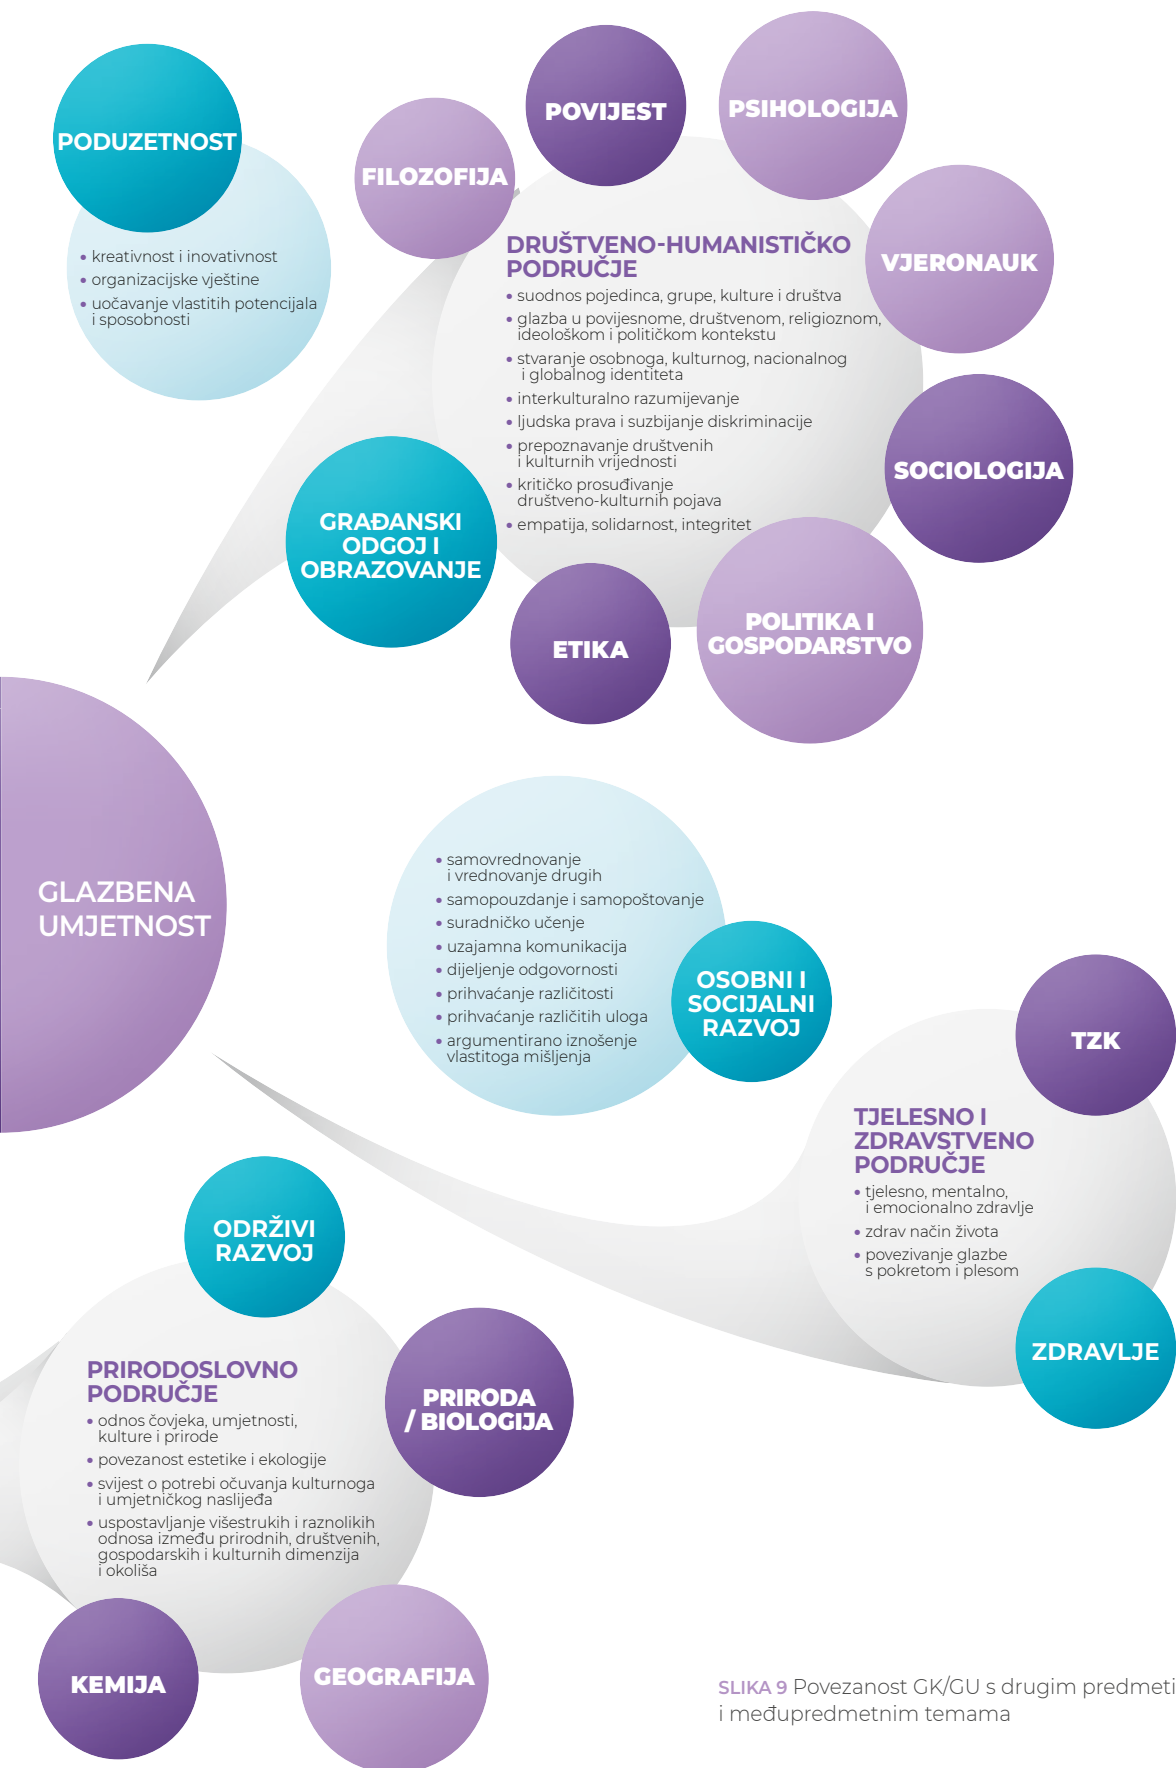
PODUZETNOST

- kreativnost i inovativnost
- organizacijske vještine
- uočavanje vlastitih potencijala i sposobnosti

FILOZOFIJA

POVIJEST

PSIHOLOGIJA

DRUŠTVENO-HUMANISTIČKO PODRUČJE

- suodnos pojedinca, grupe, kulture i društva
- glazba u povijesnome, društvenom, religioznom, ideološkom i političkom kontekstu
- stvaranje osobnoga, kulturnog, nacionalnog i globalnog identiteta
- interkulturalno razumijevanje
- ljudska prava i suzbijanje diskriminacije
- prepoznavanje društvenih i kulturnih vrijednosti
- kritičko prosuđivanje društveno-kulturnih pojava
- empatija, solidarnost, integritet

VJERONAUK

SOCIOLOGIJA

GRAĐANSKI ODGOJ I OBRAZOVANJE

ETIKA

POLITIKA I GOSPODARSTVO

GLAZBENA UMJETNOST

- samovrednovanje i vrednovanje drugih
- samopouzdanje i samopoštovanje
- suradničko učenje
- uzajamna komunikacija
- dijeljenje odgovornosti
- prihvaćanje različitosti
- prihvaćanje različitih uloga
- argumentirano iznošenje vlastitoga mišljenja

OSOBNI I SOCIJALNI RAZVOJ

TZK

TJELESNO I ZDRAVSTVENO PODRUČJE

- tjelesno, mentalno, i emocionalno zdravlje
- zdrav način života
- povezivanje glazbe s pokretom i plesom

ZDRAVLJE

ODRŽIVI RAZVOJ

PRIRODOSLOVNO PODRUČJE

- odnos čovjeka, umjetnosti, kulture i prirode
- povezanost estetike i ekologije
- svijest o potrebi očuvanja kulturnoga i umjetničkog naslijeđa
- uspostavljanje višestrukih i raznolikih odnosa između prirodnih, društvenih, gospodarskih i kulturnih dimenzija i okoliša

PRIRODA / BIOLOGIJA

KEMIJA

GEOGRAFIJA

SLIKA 9 Povezanost GK/GU s drugim predmeti i međupredmetnim temama